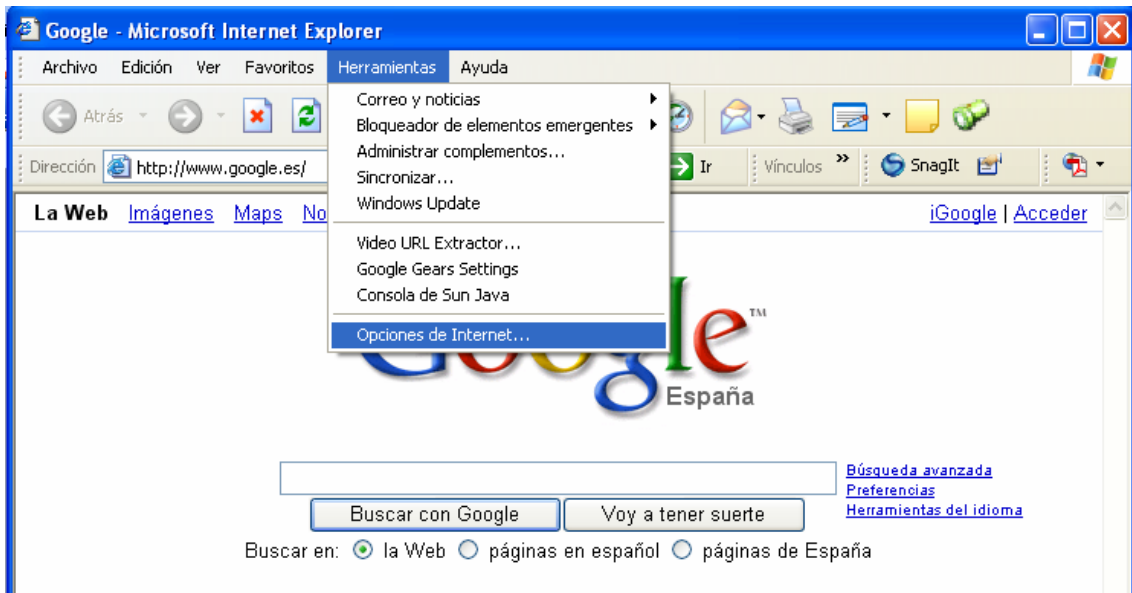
Google - Microsoft Internet Explorer

Archivo Edición Ver Favoritos Herramientas Ayuda

Atrás

Dirección http://www.google.es/

Ir Vínculos » SnagIt

Correo y noticias
Bloqueador de elementos emergentes
Administrar complementos...
Sincronizar...
Windows Update
Video URL Extractor...
Google Gears Settings
Consola de Sun Java
Opciones de Internet...

La Web Imágenes Maps No

iGoogle | Acceder

Google™
España

Búsqueda avanzada
Preferencias
Herramientas del idioma

Buscar con Google Voy a tener suerte

Buscar en: la Web páginas en español páginas de España